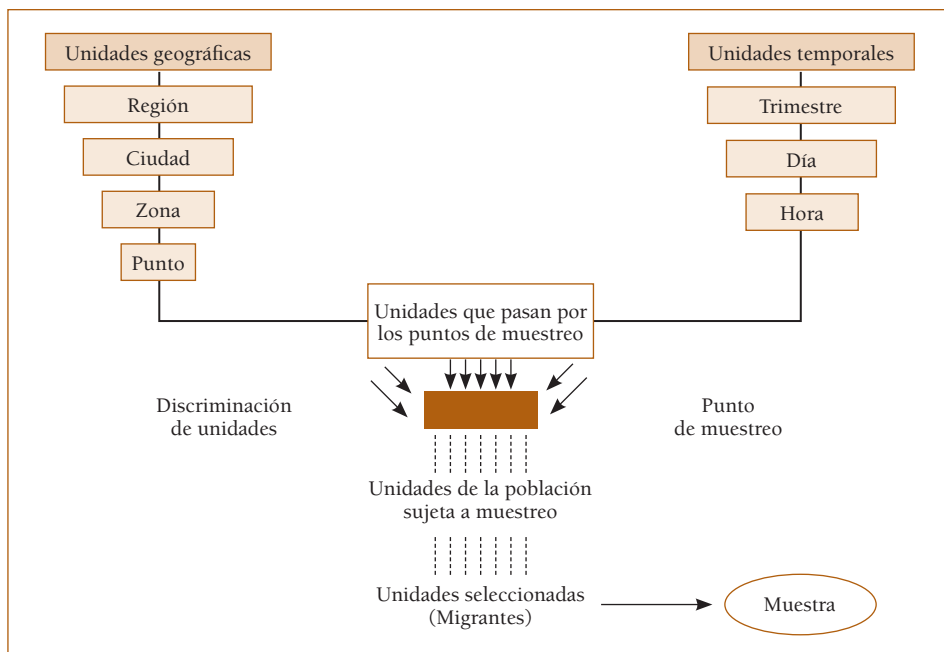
Unidades geográficas

Región

Ciudad

Zona

Punto

Unidades temporales

Trimestre

Día

Hora

Unidades que pasan por los puntos de muestreo

Discriminación de unidades

Punto de muestreo

Unidades de la población sujeta a muestreo

Unidades seleccionadas (Migrantes)

Muestra